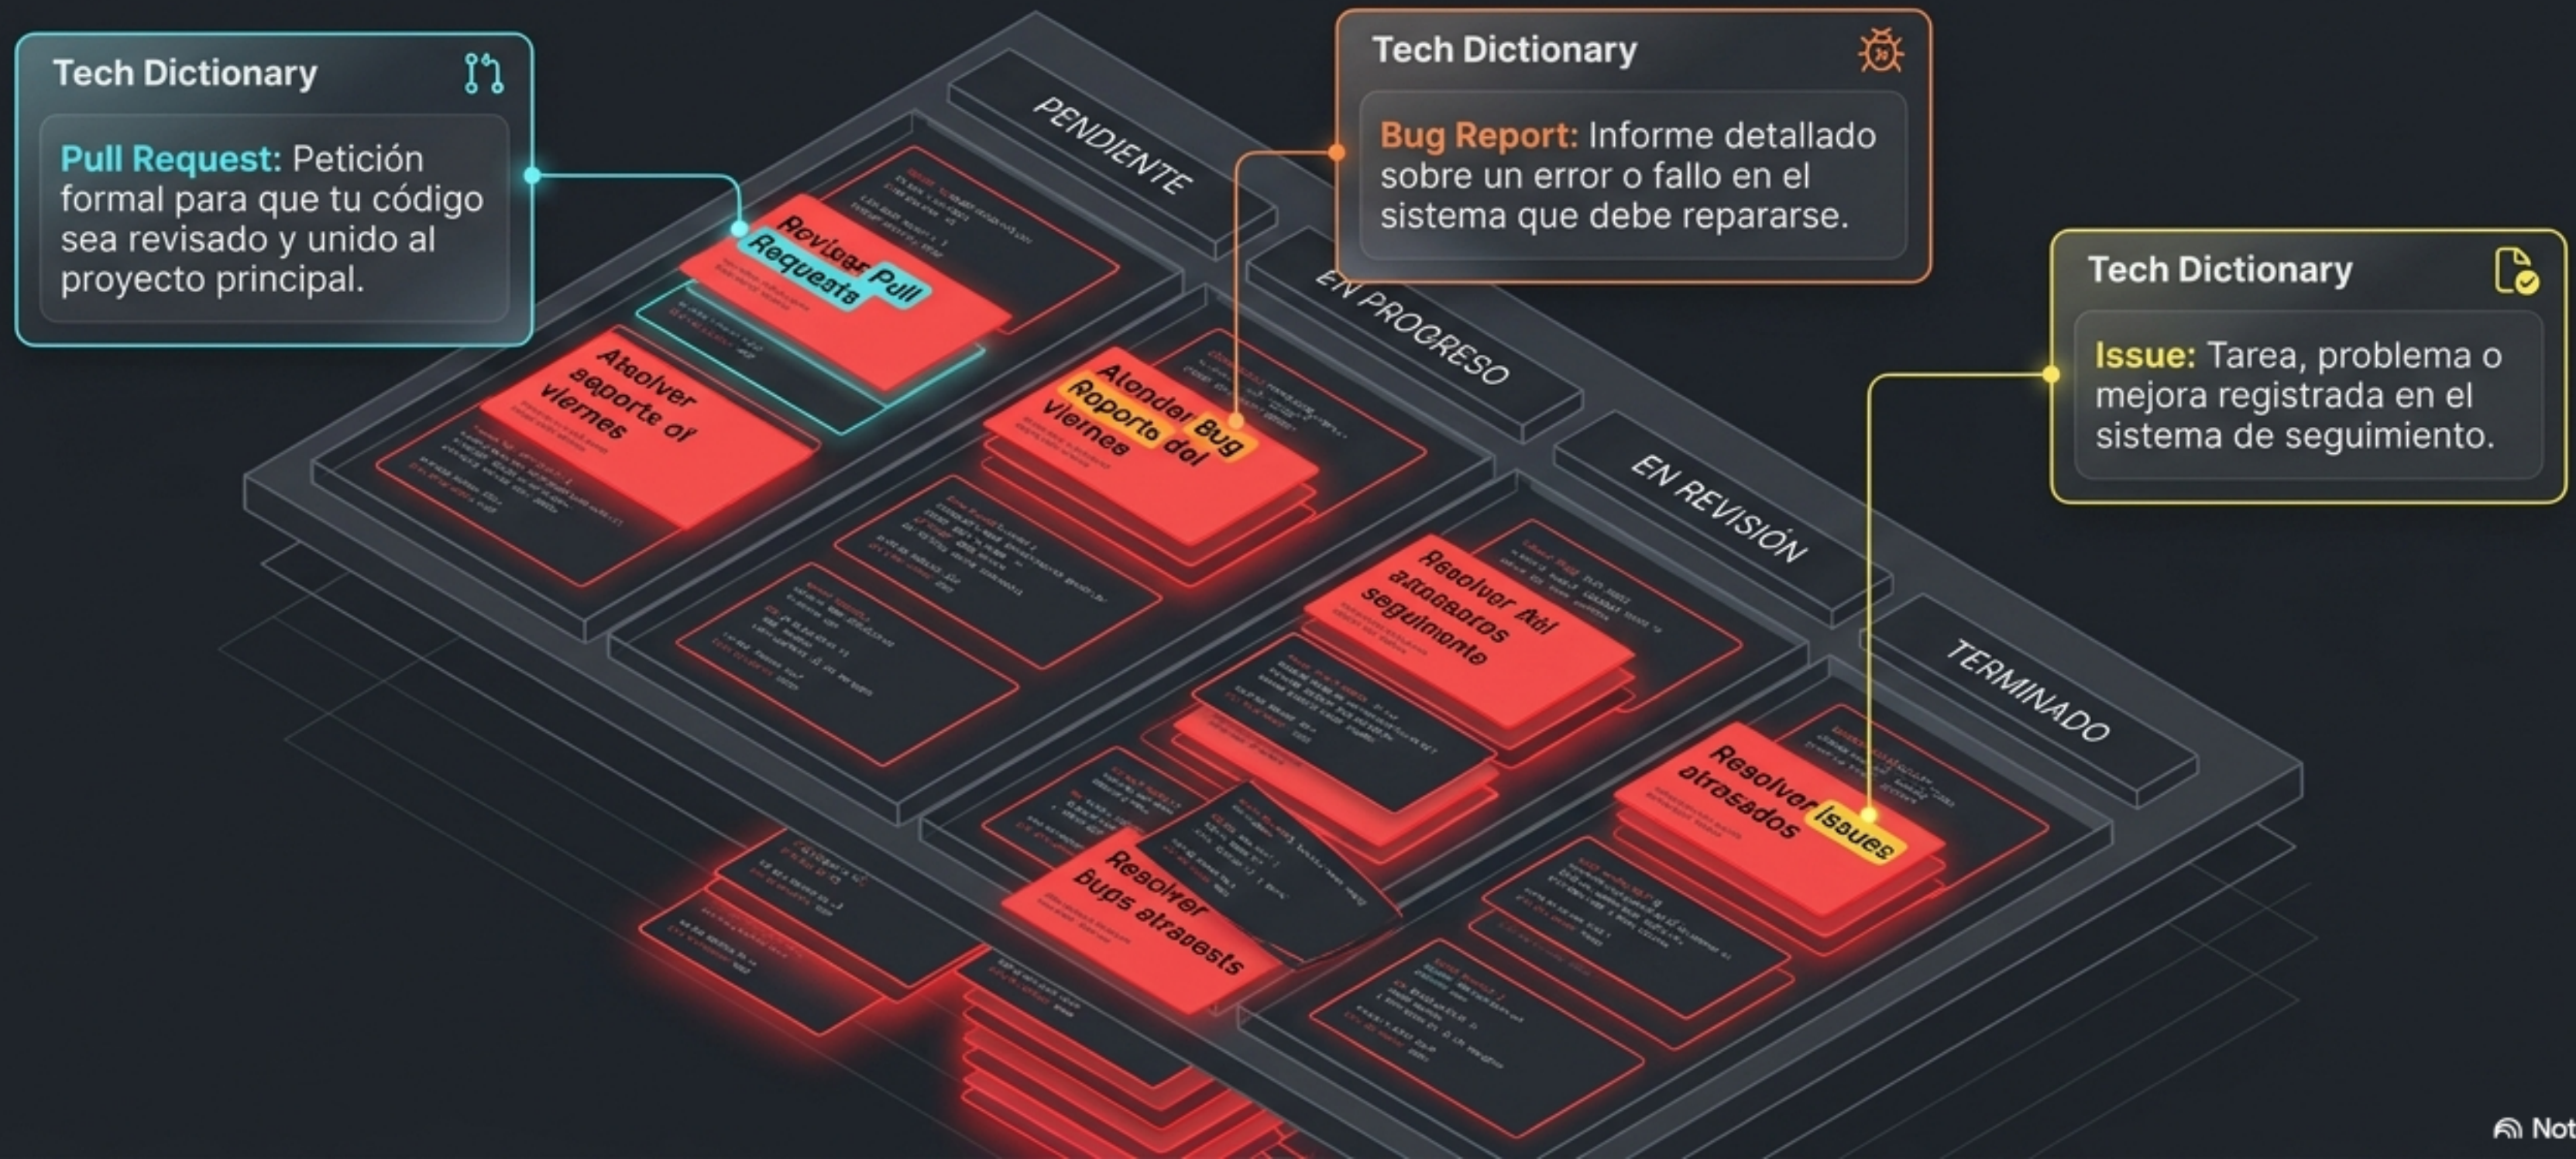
Tech Dictionary

Pull Request: Petición formal para que tu código sea revisado y unido al proyecto principal.

Tech Dictionary

Bug Report: Informe detallado sobre un error o fallo en el sistema que debe repararse.

Tech Dictionary

Issue: Tarea, problema o mejora registrada en el sistema de seguimiento.

PENDIENTE

EN PROGRESO

EN REVISIÓN

TERMINADO

Revisar Pull Requests

Atender soporte al viernes

Atender Bug Reporte del viernes

Resolver Atl atrasados seguimiento

Resolver bugs atrasests

Resolver Issues atrasados

Not